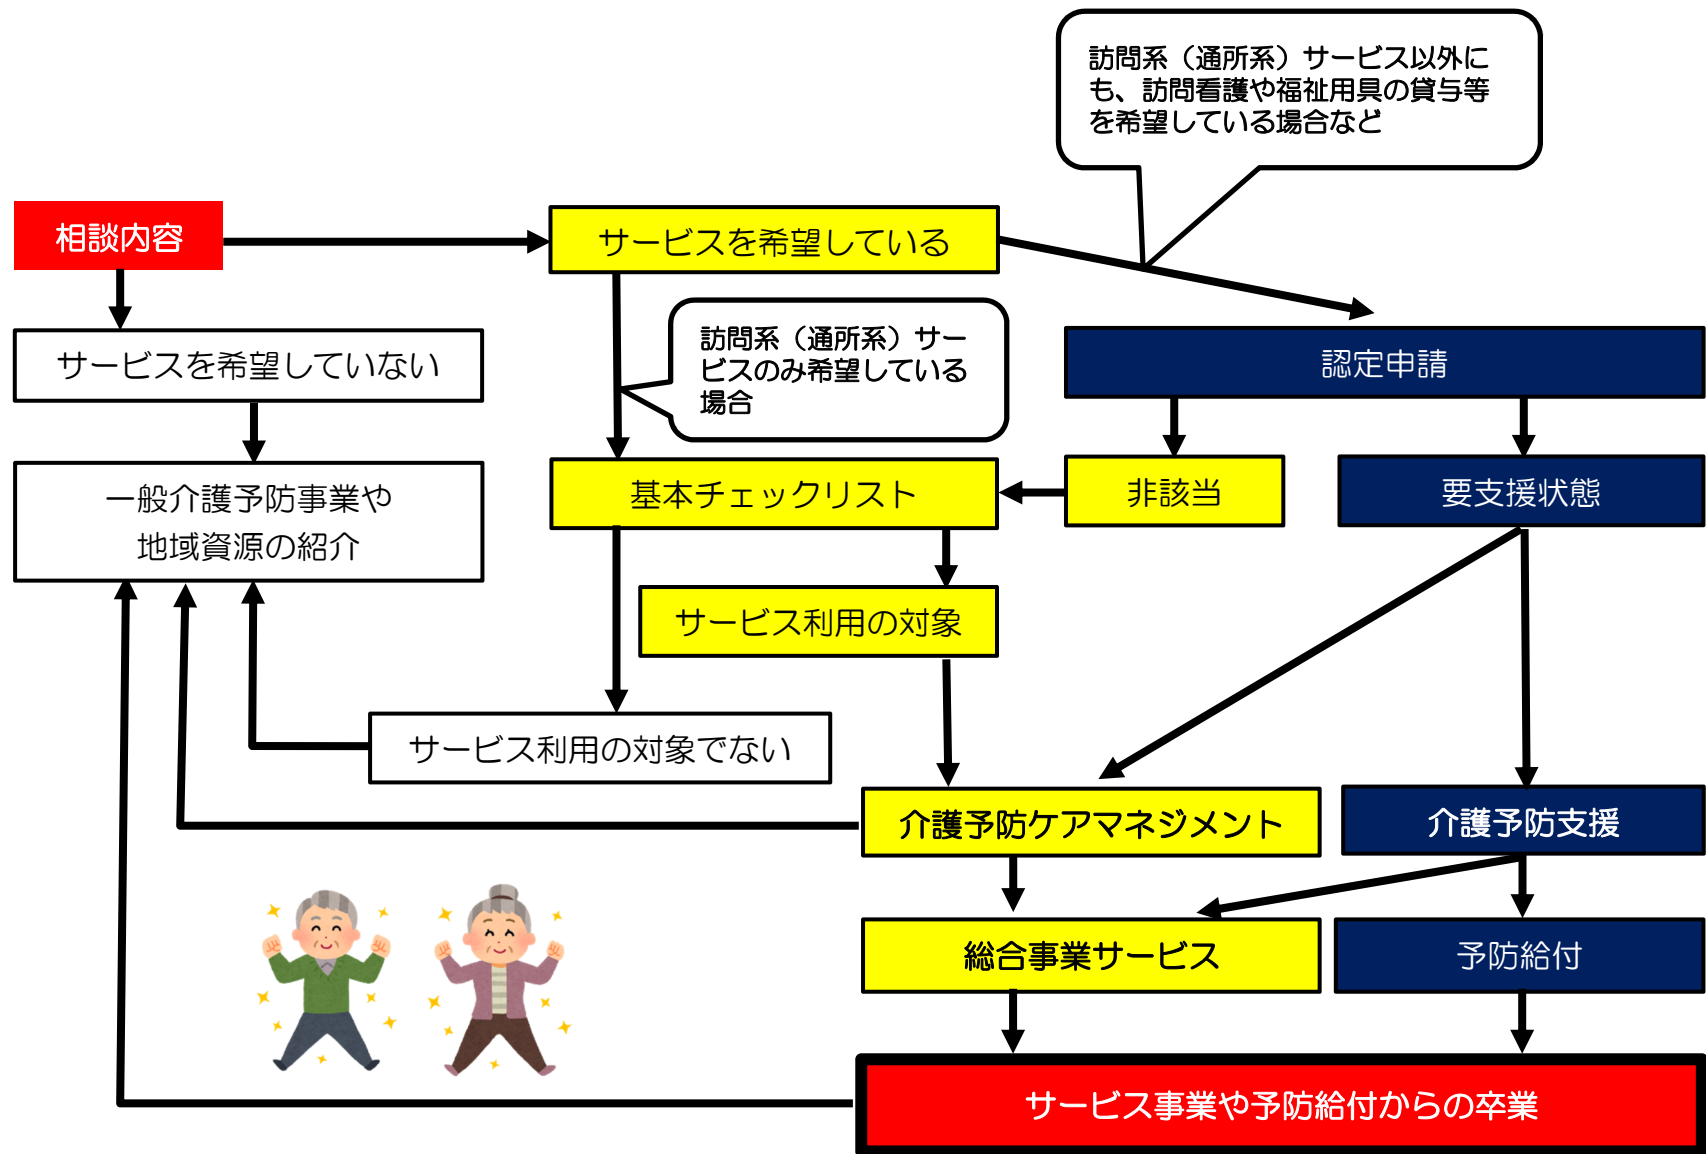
訪問系（通所系）サービス以外にも、訪問看護や福祉用具の貸与等を希望している場合など

相談内容

サービスを希望している

サービスを希望していない

訪問系（通所系）サービスのみ希望している場合

認定申請

一般介護予防事業や地域資源の紹介

基本チェックリスト

非該当

要支援状態

サービス利用の対象

サービス利用の対象でない

介護予防ケアマネジメント

介護予防支援

総合事業サービス

予防給付

サービス事業や予防給付からの卒業